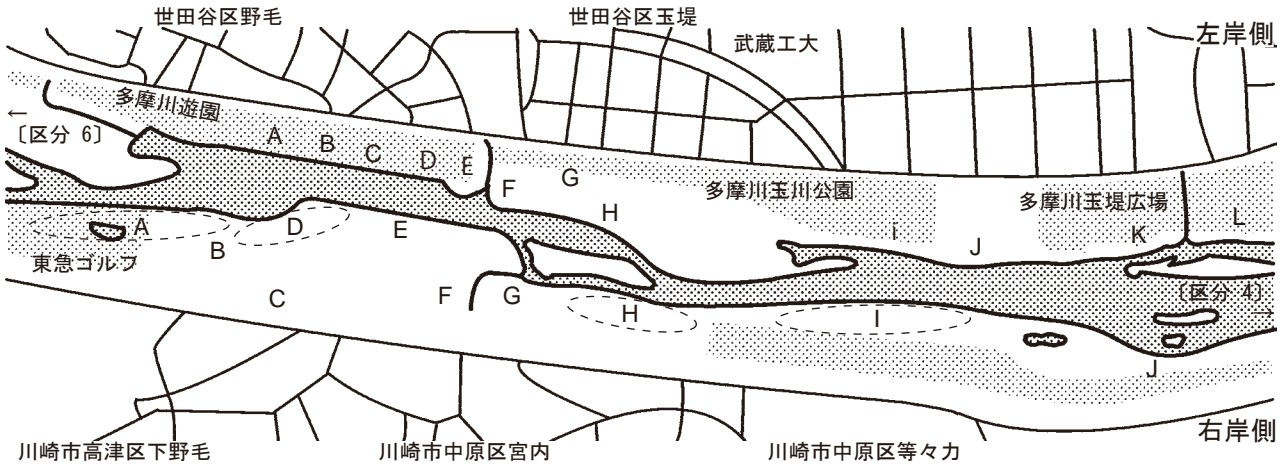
世田谷区野毛

世田谷区玉堤

武蔵工大

左岸側

多摩川遊園

←
〔区分 6〕

A B C D E

F G

多摩川玉川公園

多摩川玉堤広場

H

I J K L

A B D E

東急ゴルフ

C F G

H I

〔区分 4〕
→

J

右岸側

川崎市高津区下野毛

川崎市中原区宮内

川崎市中原区等々力